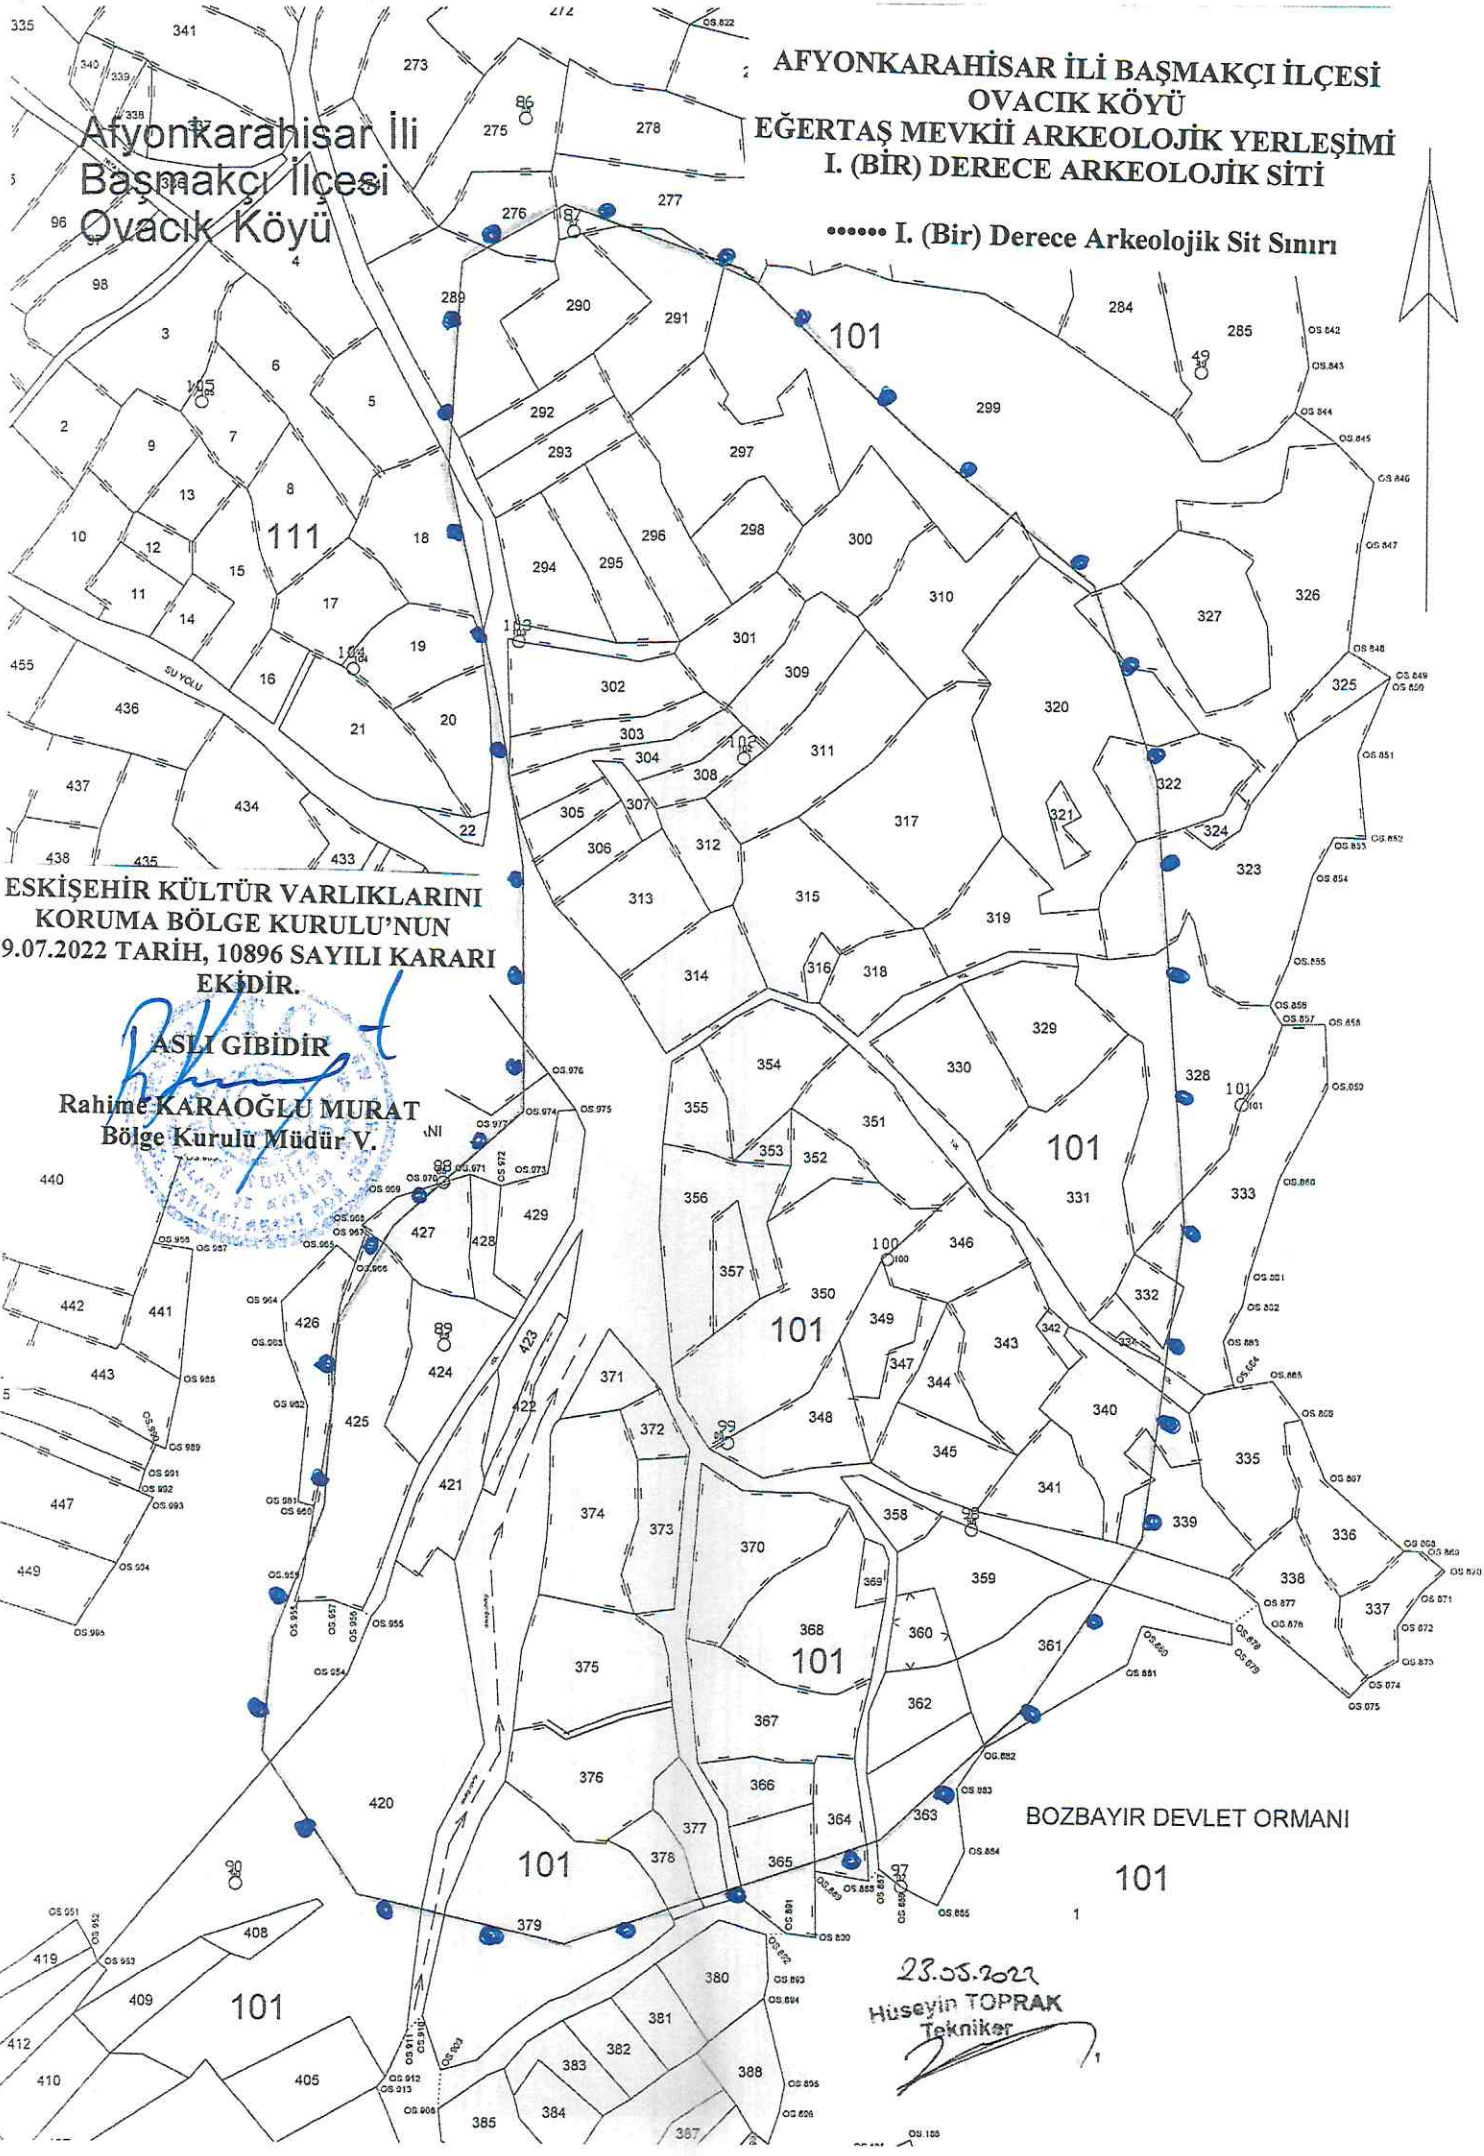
AFYONKARAHİSAR İLİ BAŞMAKÇI İLÇESİ
OVACIK KÖYÜ
EĞERTAŞ MEVKİİ ARKEOLOJİK YERLEŞİMİ
I. (BİR) DERECE ARKEOLOJİK SİTİ

•••••• I. (Bir) Derece Arkeolojik Sit Sınırı

Afyonkarahisar İli
Başmakçı İlçesi
Ovacık Köyü

ESKİŞEHİR KÜLTÜR VARLIKLARINI KORUMA BÖLGE KURULU'NUN 9.07.2022 TARİH, 10896 SAYILI KARARI EKİDİR.

ASLI GİBİDİR
Rahime KARAOĞLU MURAT
Bölge Kurulu Müdür V.

BOZBAYIR DEVLET ORMANI

SU YOLU

335 341 272 273 340 339 338 96 98 4 3 2 9 7 6 5 105 10 12 13 8 111 18 11 14 15 17 16 104 19 21 20 22 455 436 437 434 438 435 433 86 275 278 276 87 277 289 290 291 101 284 285 49 299 292 293 297 296 298 294 295 300 310 326 327 103 301 309 302 303 304 102 308 311 320 325 305 307 306 312 317 321 322 324 323 313 315 319 314 316 318 329 328 354 330 355 351 101 353 352 331 333 356 100 346 357 350 332 101 349 342 343 347 344 340 348 99 345 341 335 358 339 336 369 359 338 337 370 368 360 361 101 362 367 366 364 363 101 365 97 1 440 98 427 428 429 442 441 426 89 424 443 425 423 422 371 372 374 373 447 421 449 375 376 420 377 378 101 90 408 379 419 409 101 380 381 382 383 388 412 410 405 384 385 387

OS 822 OS 842 OS 843 OS 844 OS 845 OS 846 OS 847 OS 848 OS 849 OS 850 OS 851 OS 852 OS 853 OS 854 OS 855 OS 856 OS 857 OS 858 OS 859 OS 860 OS 861 OS 862 OS 863 OS 864 OS 865 OS 866 OS 867 OS 868 OS 869 OS 870 OS 871 OS 872 OS 873 OS 874 OS 875 OS 876 OS 877 OS 878 OS 879 OS 880 OS 881 OS 882 OS 883 OS 884 OS 885 OS 886 OS 887 OS 888 OS 889 OS 890 OS 891 OS 892 OS 893 OS 894 OS 895 OS 896 OS 976 OS 974 OS 975 OS 977 OS 972 OS 973 OS 971 OS 970 OS 969 OS 968 OS 967 OS 966 OS 965 OS 964 OS 963 OS 962 OS 961 OS 960 OS 959 OS 958 OS 957 OS 956 OS 955 OS 954 OS 951 OS 952 OS 953 OS 988 OS 989 OS 990 OS 991 OS 992 OS 993 OS 994 OS 995 OS 908 OS 910 OS 911 OS 912 OS 913 OS 903 OS 105

23.05.2022
Hüseyin TOPRAK
Tekniker